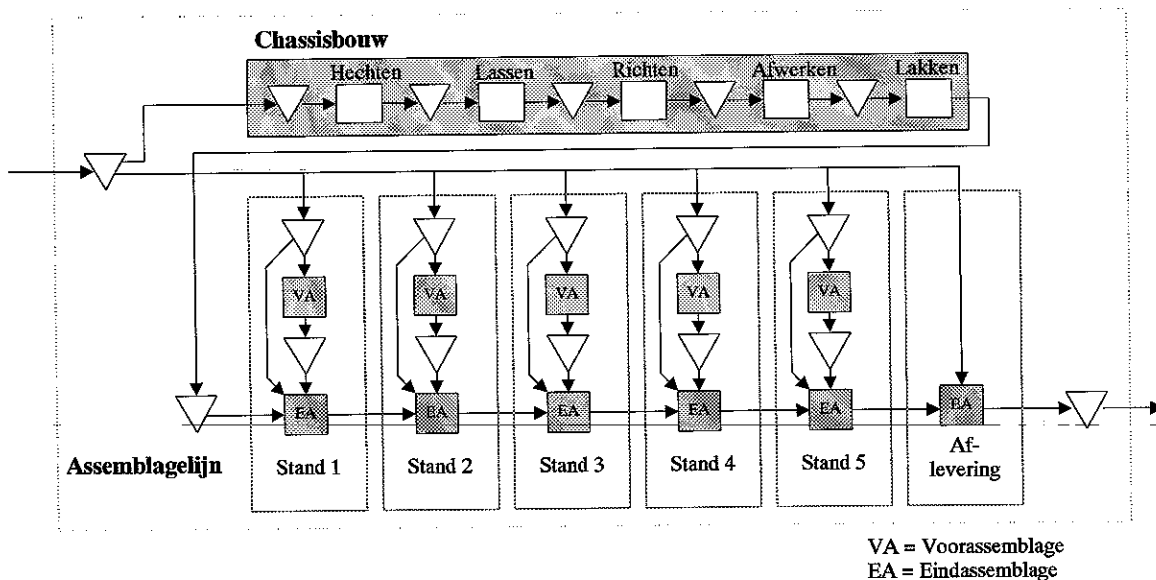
Chassisbouw

Hechten

Lassen

Richten

Afwerken

Lakken

VA

VA

VA

VA

VA

EA

EA

EA

EA

EA

EA

Assemblagelijn

Stand 1

Stand 2

Stand 3

Stand 4

Stand 5

Aflevering

VA = Voorassemblage
EA = Eindassemblage